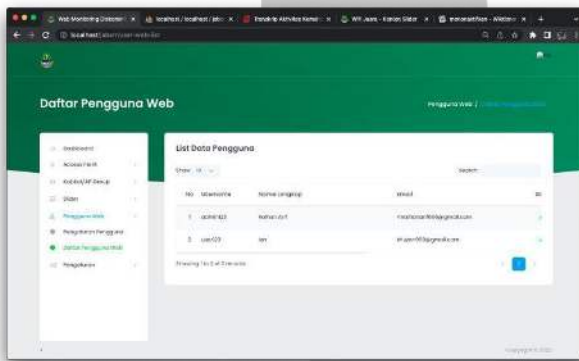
Web Monitoring Datacenter | localhost / localhost / labo | Rencana Aktivitas Kendaraan | WR Jasa - Kantor Sidar | manajemen - Wikipedia

localhost/admin/user-web-list

Daftar Pengguna Web

Pengguna Web / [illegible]

Dashboard
Access Point
Kontrol AP Group
Slider
Pengguna Web
Pengaturan Pengguna
Daftar Pengguna Web
Pengaturan

List Data Pengguna

Show 10

Search:

| No | Username | Nama Lengkap | Email | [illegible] |
|---|---|---|---|---|
| 1 | admin123 | Nathan dyt | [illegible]@gmail.com | |
| 2 | user123 | lan | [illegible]@gmail.com | |

Showing 1 to 2 of 2 entries

1

Copyright © 2021